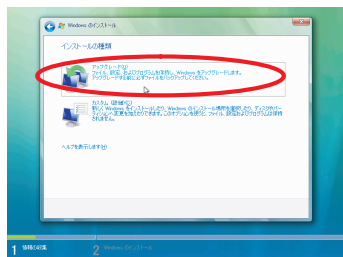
Windows のインストール

インストールの種類

アップグレード(U)
ファイル、設定、およびプログラムを保持し、Windows をアップグレードします。
アップグレードする前に必ずファイルをバックアップしてください。

カスタム (詳細)(C)
新しい Windows をインストールします。Windows のインストール場所を選択でき、ディスクやパーティションに変更を加えることもできます。このオプションを使うと、ファイル、設定およびプログラムは保持されません。

ヘルプを表示します(H)

1 情報の収集

2 Windows のインストール